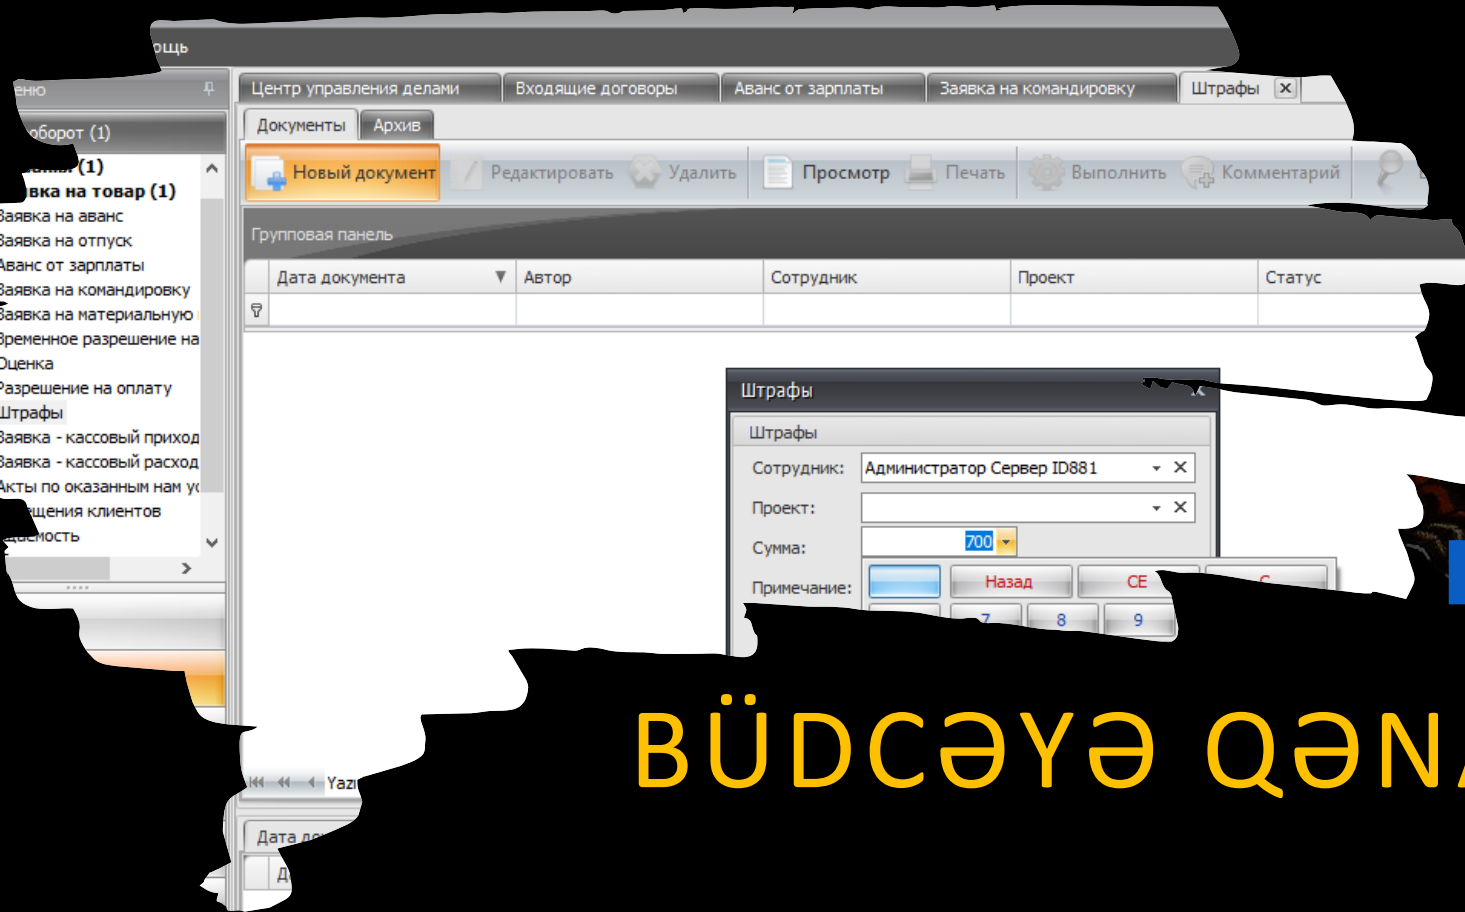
ощь

еню

оборот (1)

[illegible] (1)
вка на товар (1)
Заявка на аванс
Заявка на отпуск
Аванс от зарплаты
Заявка на командировку
Заявка на материальную
Временное разрешение на
Оценка
Разрешение на оплату
Штрафы
Заявка - кассовый приход
Заявка - кассовый расход
Акты по оказанным нам у
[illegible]щения клиентов
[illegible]мость

Центр управления делами | Входящие договоры | Аванс от зарплаты | Заявка на командировку | Штрафы

Документы | Архив

Новый документ | Редактировать | Удалить | Просмотр | Печать | Выполнить | Комментарий

Групповая панель

| Дата документа | Автор | Сотрудник | Проект | Статус |
|---|---|---|---|---|
| | | | | |

Штрафы

Штрафы

Сотрудник: Администратор Сервер ID881

Проект:

Сумма: 700

Примечание:

Назад | CE | C

7 | 8 | 9

Yazı

Дата до

Д

BÜDCƏYƏ QƏN